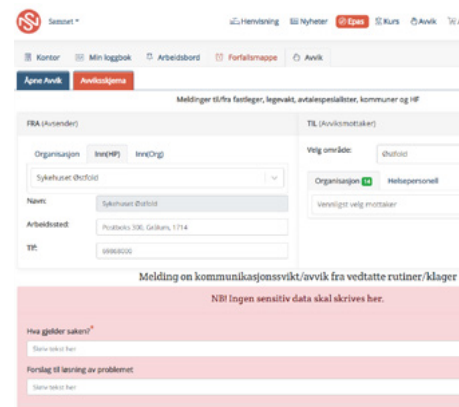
Søsstet ▾ Henvisning Nyheter Epas Kurs Avvik

Kontor Min logbok Arbeidsbord Forfallsmappe Avvik

Åpne Avvik Avviksskjema

Meldinger til/fra fastleger, legevakt, avtalespesialister, kommuner og HF

FRA (Avsender)

Organisasjon Inn(HP) Inn(Org)

Sykehuset Østfold

Navn: Sykehuset Østfold

Arbeidssted: Postboks 300, Grålum, 1714

Tlf: 69860000

TIL (Avviksmottaker)

Velg område: Østfold

Organisasjon 14 Helsepersonell

Vennligst velg mottaker

Melding om kommunikasjonssvikt/avvik fra vedtatte rutiner/klager

NB! Ingen sensitiv data skal skrives her.

Hva gjelder saken?*

Skriv tekst her

Forslag til løsning av problemet

Skriv tekst her